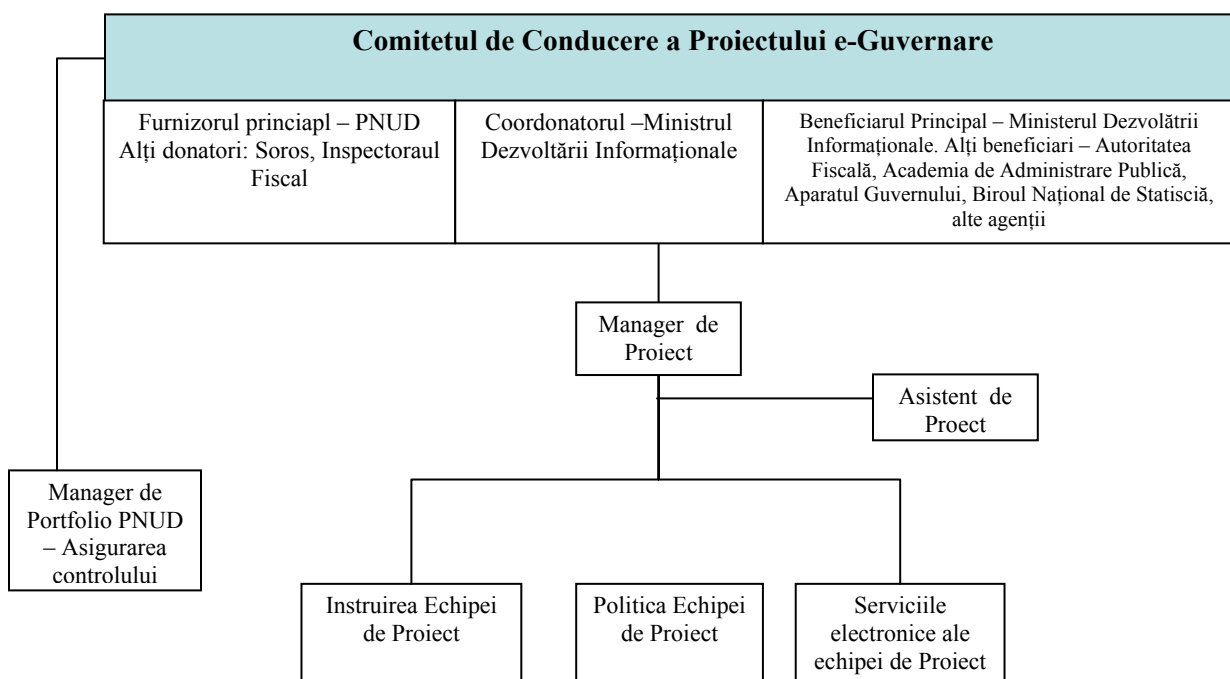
Comitetul de Conducere a Proiectului e-Guvernare

| Furnizorul princiapl – PNUD Alți donatori: Soros, Inspectoraul Fiscal | Coordonatorul –Ministrul Dezvoltării Informaționale | Beneficiarul Principal – Ministerul Dezvolătrii Informaționale. Alți beneficiari – Autoritatea Fiscală, Academia de Administrare Publică, Aparatul Guvernului, Biroul Național de Statisciă, alte agenții |
|---|---|---|

Manager de Proiect

Asistent de Proect

Manager de Portfolio PNUD – Asigurarea controlului

Instruirea Echipei de Proiect

Politica Echipei de Proiect

Serviciile electronice ale echipei de Proiect